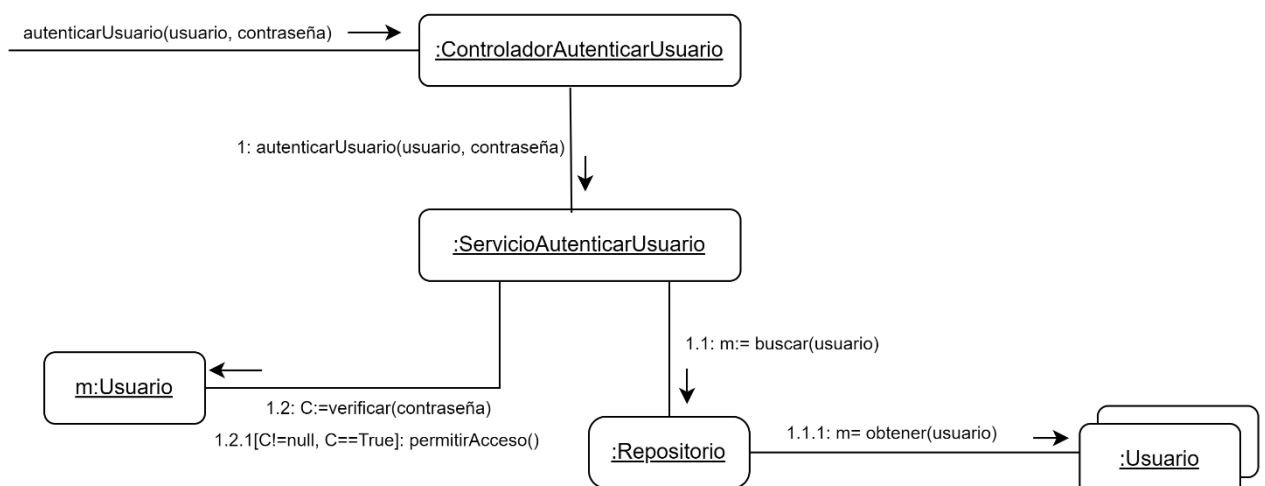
autenticarUsuario(usuario, contraseña)

:ControladorAutenticarUsuario

1: autenticarUsuario(usuario, contraseña)

:ServicioAutenticarUsuario

1.1: m:= buscar(usuario)

m:Usuario

1.2: C:=verificar(contraseña)

1.2.1[C!=null, C==True]: permitirAcceso()

:Repositorio

1.1.1: m= obtener(usuario)

:Usuario